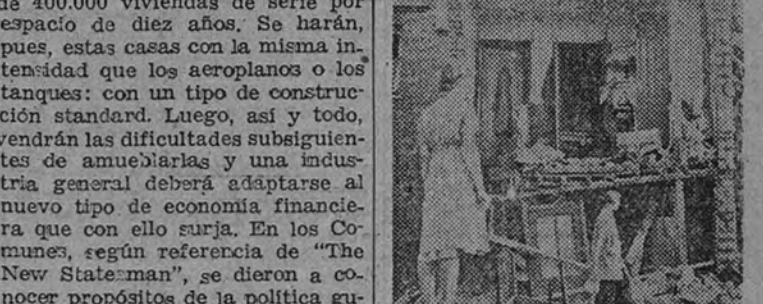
de 400.000 viviendas de serie por espacio de diez años. Se harán, pues, estas casas con la misma intensidad que los aeroplanos o los tanques: con un tipo de construcción standard. Luego, así y todo, vendrán las dificultades subsiguientes de amueblarlas y una industria general deberá adaptarse al nuevo tipo de economía financiera que con ello surja. En los Comunes, según referencia de "The New Statesman", se dieron a conocer propósitos de la política gu-